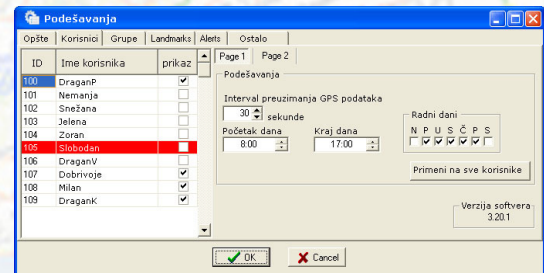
Podešavanja

Opšte | Korisnici | Grupe | Landmarks | Alerts | Ostalo

| ID | Ime korisnika | prikaz |
|---|---|---|
| 100 | DraganP | ✔ |
| 101 | Nemanja | |
| 102 | Snežana | |
| 103 | Jelena | |
| 104 | Zoran | |
| 105 | Slobodan | |
| 106 | DraganV | |
| 107 | Dobrivoje | ✔ |
| 108 | Milan | ✔ |
| 109 | DraganK | ✔ |

Page 1 | Page 2

Podešavanja

Interval preuzimanja GPS podataka
30 sekunde

Početak dana 8:00
Kraj dana 17:00

Radni dani
N P U S Č P S

Primeni na sve korisnike

Verzija softvera
3.20.1

OK
Cancel